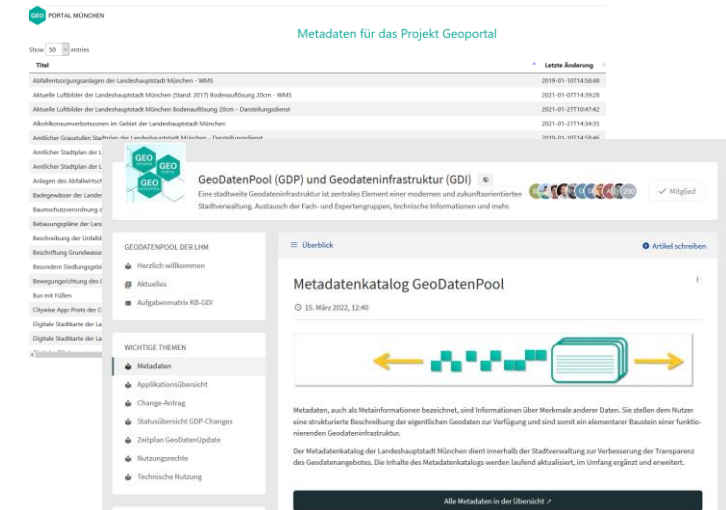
GEO PORTAL MÜNCHEN

Metadaten für das Projekt Geoportal

Show 50 entries

| Titel | Letzte Änderung |
|---|---|
| Abfallentsorgungsanlagen der Landeshauptstadt München - WMS | 2019-01-10T14:58:48 |
| Aktuelle Luftbilder der Landeshauptstadt München (Stand: 2017) Bodenauflösung 20cm - WMS | 2021-01-07T14:39:28 |
| Aktuelle Luftbilder der Landeshauptstadt München Bodenauflösung 20cm - Darstellungsdienst | 2021-01-27T10:47:42 |
| Alkoholkonsumverbotszonen im Gebiet der Landeshauptstadt München | 2021-01-27T14:34:35 |
| Amtlicher Graustufen Stadtplan der Landeshauptstadt München - Darstellungsdienst | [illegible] |
| Amtlicher Stadtplan der L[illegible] | |
| Amtlicher Stadtplan der L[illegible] | |
| Anlagen des Abfallwirtsch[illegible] | |
| Badegewässer der Lande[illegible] | |
| Baumschutzverordnung d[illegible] | |
| Bebauungspläne der Land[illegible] | |
| Beschreibung der Unfallb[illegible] | |
| Beschriftung Grundwasse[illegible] | |
| Besondere Siedlungsgebi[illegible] | |
| Bewegungsrichtung des C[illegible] | |
| Bus mit Föllen | |
| Citywise App: Posts der C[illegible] | |
| Digitale Stadtkarte der La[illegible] | |
| Digitale Stadtkarte der La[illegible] | |

GEO GEO GEO

GeoDatenPool (GDP) und Geodateninfrastruktur (GDI)

Eine stadtweite Geodateninfrastruktur ist zentrales Element einer modernen und zukunftsorientierten Stadtverwaltung. Austausch der Fach- und Expertengruppen, technische Informationen und mehr.

290

✓ Mitglied

GEODATENPOOL DER LHM
Herzlich willkommen
Aktuelles
Aufgabenmatrix KB-GDI

WICHTIGE THEMEN
Metadaten
Applikationsübersicht
Change-Antrag
Statusübersicht GDP-Changes
Zeitplan GeoDatenUpdate
Nutzungsrechte
Technische Nutzung

≡ Überblick

Artikel schreiben

Metadatenkatalog GeoDatenPool

15. März 2022, 12:40

Metadaten, auch als Metainformationen bezeichnet, sind Informationen über Merkmale anderer Daten. Sie stellen dem Nutzer eine strukturierte Beschreibung der eigentlichen Geodaten zur Verfügung und sind somit ein elementarer Baustein einer funktionierenden Geodateninfrastruktur.

Der Metadatenkatalog der Landeshauptstadt München dient innerhalb der Stadtverwaltung zur Verbesserung der Transparenz des Geodatenangebotes. Die Inhalte des Metadatenkatalogs werden laufend aktualisiert, im Umfang ergänzt und erweitert.

Alle Metadaten in der Übersicht ↗